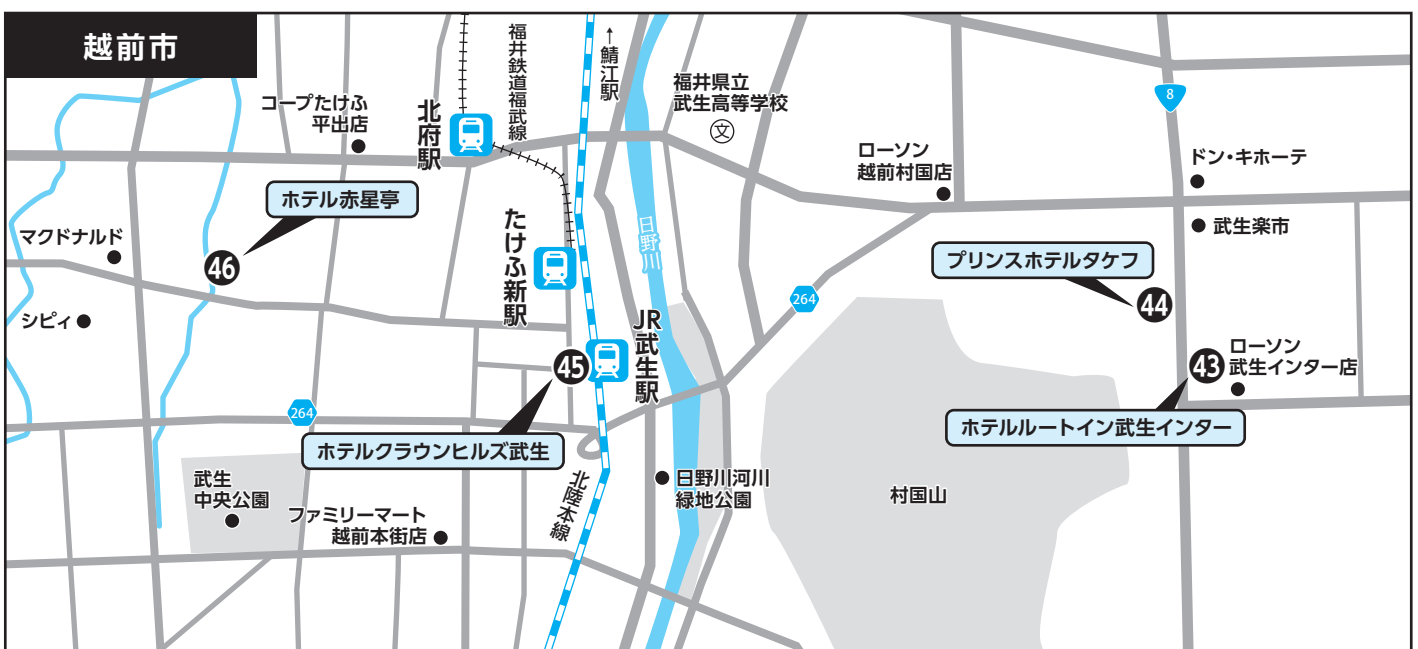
越前市

福井鉄道福武線

↑鯖江駅

福井県立武生高等学校
㊫

8

コープたけふ平出店

北府駅

ローソン越前村国店

ドン・キホーテ

ホテル赤星亭

武生楽市

マクドナルド

46

たけふ新駅

日野川

プリンスホテルタケフ

264

44

シピィ

JR武生駅

45

ローソン武生インター店

43

264

ホテルクラウンヒルズ武生

ホテルルートイン武生インター

北陸本線

日野川河川緑地公園

村国山

武生中央公園

ファミリーマート越前本街店